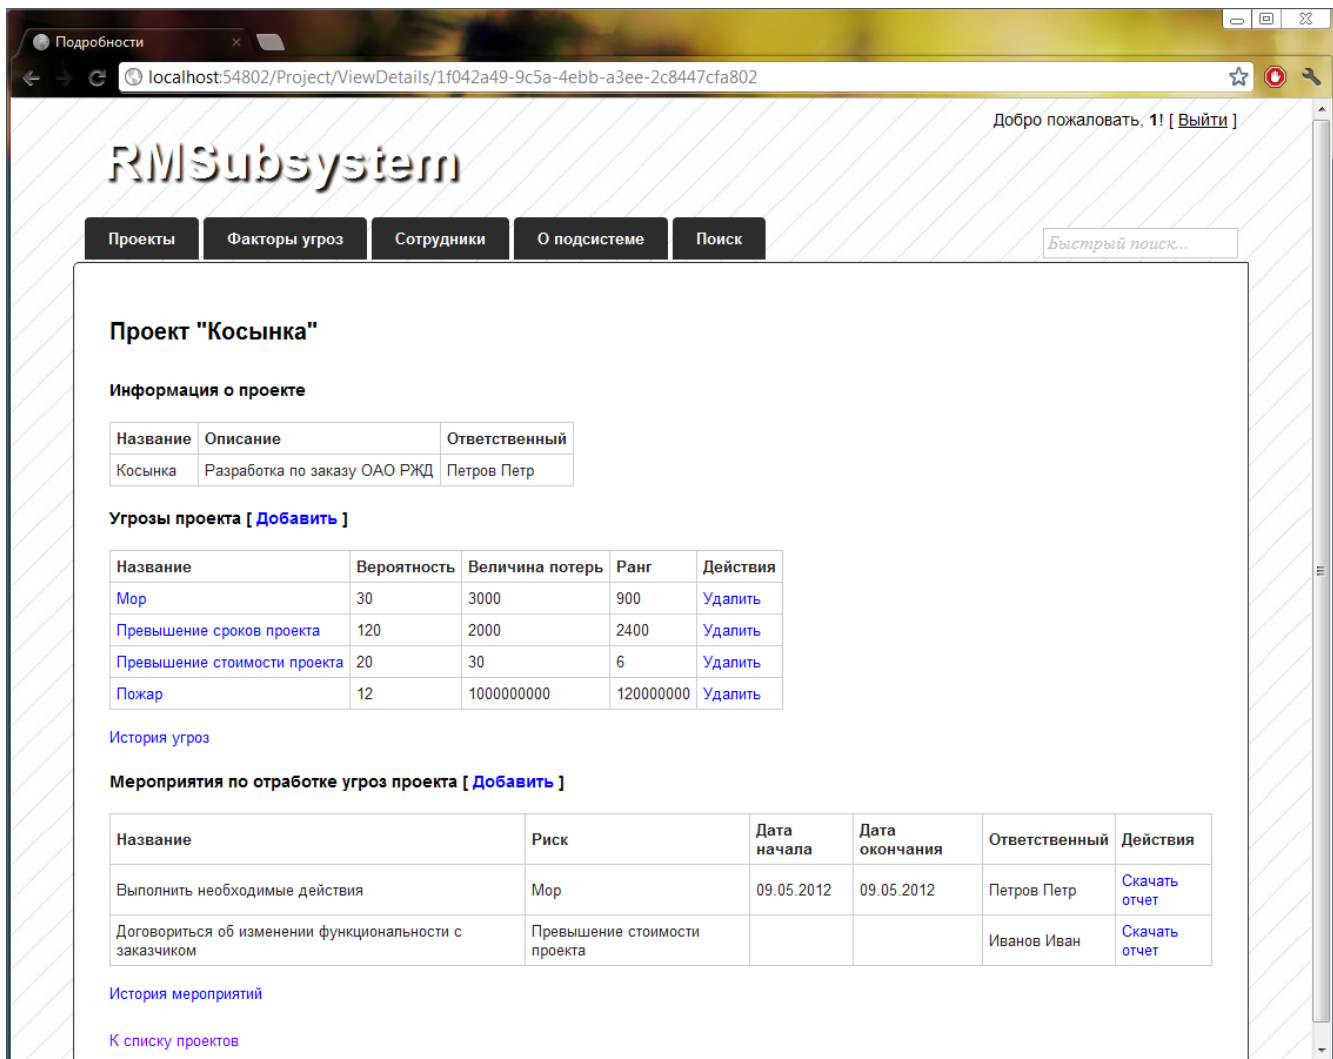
Подробности

localhost:54802/Project/ViewDetails/1f042a49-9c5a-4ebb-a3ee-2c8447cfa802

Добро пожаловать, 1! [ Выйти ]

RMSubsystem

Проекты | Факторы угроз | Сотрудники | О подсистеме | Поиск

Быстрый поиск...

Проект "Косынка"

Информация о проекте

| Название | Описание | Ответственный |
|---|---|---|
| Косынка | Разработка по заказу ОАО РЖД | Петров Петр |

Угрозы проекта [ Добавить ]

| Название | Вероятность | Величина потерь | Ранг | Действия |
|---|---|---|---|---|
| Мор | 30 | 3000 | 900 | Удалить |
| Превышение сроков проекта | 120 | 2000 | 2400 | Удалить |
| Превышение стоимости проекта | 20 | 30 | 6 | Удалить |
| Пожар | 12 | 1000000000 | 120000000 | Удалить |

История угроз

Мероприятия по отработке угроз проекта [ Добавить ]

| Название | Риск | Дата начала | Дата окончания | Ответственный | Действия |
|---|---|---|---|---|---|
| Выполнить необходимые действия | Мор | 09.05.2012 | 09.05.2012 | Петров Петр | Скачать отчет |
| Договориться об изменении функциональности с заказчиком | Превышение стоимости проекта | | | Иванов Иван | Скачать отчет |

История мероприятий

К списку проектов